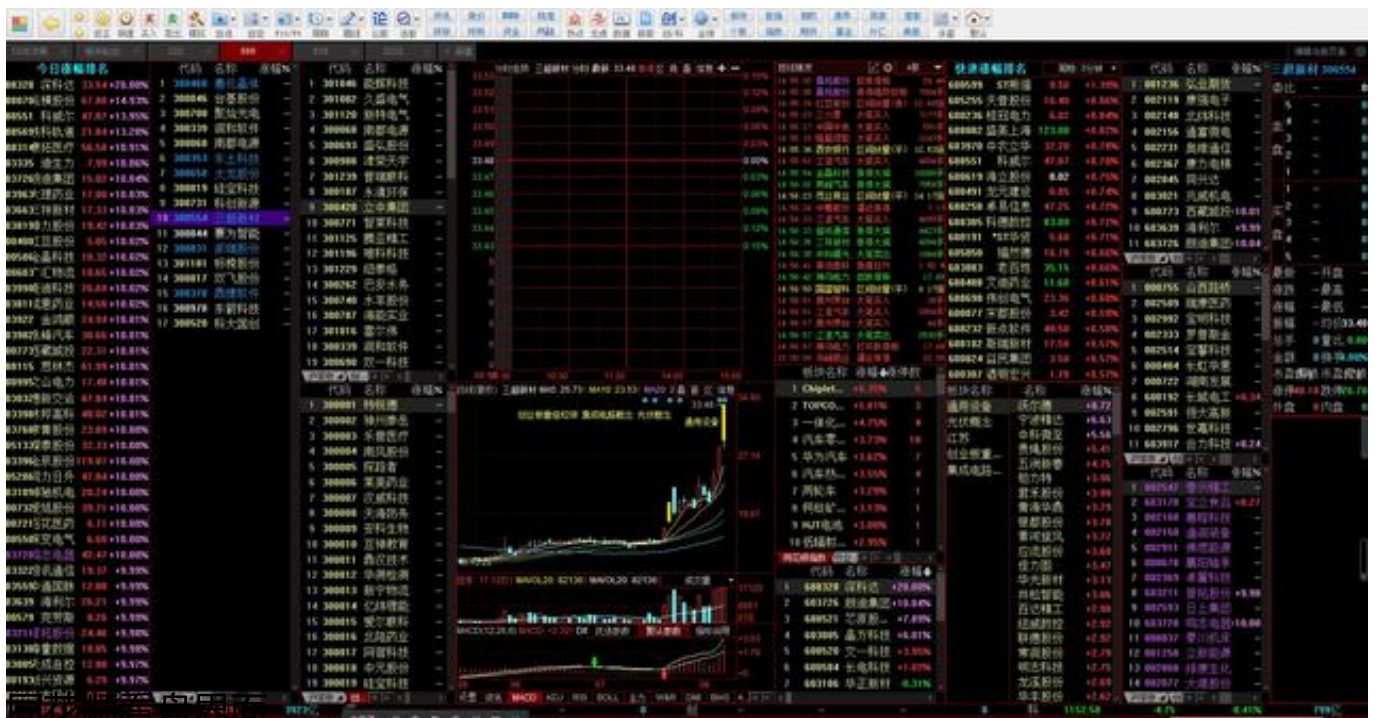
今日涨幅排名

| 代码 | 名称 | 涨幅% |
|---|---|---|
| 1 300468 | 四方精创 | |
| 2 300045 | 华力创通 | |
| 3 300708 | 聚灿光电 | |
| 4 300339 | 润和软件 | |
| 5 300868 | 南都电源 | |
| 6 300363 | 博腾股份 | |
| 7 300658 | 延江股份 | |
| 8 300819 | 聚杰微纤 | |
| 9 300731 | 科创新源 | |
| 10 300554 | 三超新材 | |
| 11 300044 | 赛为智能 | |
| 12 300831 | 派瑞股份 | |
| 13 301181 | 标榜股份 | |
| 14 300817 | 双飞股份 | |
| 15 300370 | 安控科技 | |
| 16 300978 | 东箭科技 | |
| 17 300520 | 科大国创 | |

| 代码 | 名称 | 涨幅% |
|---|---|---|
| 1 301046 | 能辉科技 | |
| 2 301082 | 久盛电气 | |
| 3 301120 | 新特电气 | |
| 4 300068 | 南都电源 | |
| 5 300693 | 盛弘股份 | |
| 6 300986 | 志特新材 | |
| 7 301239 | 普瑞眼科 | |
| 8 300187 | 永清环保 | |
| 9 300420 | 五洋停车 | |
| 10 300771 | 智莱科技 | |
| 11 301125 | 腾亚精工 | |
| 12 301196 | 唯科科技 | |
| 13 301229 | 纽泰格 | |
| 14 300262 | 巴安水务 | |
| 15 300740 | 水羊股份 | |
| 16 300787 | 海能实业 | |
| 17 301016 | 雷尔伟 | |
| 18 300339 | 润和软件 | |
| 19 300690 | 双一科技 | |

| 代码 | 名称 | 涨幅% |
|---|---|---|
| 1 300001 | 特锐德 | |
| 2 300002 | 神州泰岳 | |
| 3 300003 | 乐普医疗 | |
| 4 300004 | 南风股份 | |
| 5 300005 | 探路者 | |
| 6 300006 | 莱美药业 | |
| 7 300007 | 汉威科技 | |
| 8 300008 | 天海防务 | |
| 9 300009 | 安科生物 | |
| 10 300010 | 豆神教育 | |
| 11 300011 | 鼎汉技术 | |
| 12 300012 | 华测检测 | |
| 13 300013 | 新宁物流 | |
| 14 300014 | 亿纬锂能 | |
| 15 300015 | 爱尔眼科 | |
| 16 300016 | 北陆药业 | |
| 17 300017 | 网宿科技 | |
| 18 300018 | 中元股份 | |
| 19 300019 | 硅宝科技 | |

快速涨幅排名

| 代码 | 名称 |
|---|---|
| 600599 | ST熊猫 |
| 605255 | 天普股份 |
| 600236 | 桂冠电力 |
| 600082 | 盛美上海 |
| 603970 | 中农立华 |
| 688551 | 科威尔 |
| 600619 | 海立股份 |
| 600491 | 龙元建设 |
| 605258 | 卓易信息 |
| 600305 | 科德数控 |
| 600191 | *ST华资 |
| 605050 | 福然德 |
| 603883 | 老百姓 |
| 600469 | 风神股份 |
| 600698 | 伟创电气 |
| 600077 | 宋都股份 |
| 600232 | 金鹰股份 |
| 600182 | 联测科技 |
| 600824 | 益民集团 |
| 600387 | 海越能源 |

| 代码 | 名称 |
|---|---|
| 1 601236 | 红塔证券 |
| 2 002119 | 康强电子 |
| 3 002148 | 北纬科技 |
| 4 002156 | 通富微电 |
| 5 002231 | 奥维通信 |
| 6 002367 | 康力电梯 |
| 7 002045 | 国光电器 |
| 8 002321 | 华英农业 |
| 9 600773 | 西藏城投 |
| 10 603639 | 海利尔 |
| 11 603726 | 朗迪集团 |

| 代码 | 名称 |
|---|---|
| 1 000755 | 山西路桥 |
| 2 002589 | 瑞康医药 |
| 3 002992 | 宝明科技 |
| 4 002333 | 罗普斯金 |
| 5 002514 | 宝馨科技 |
| 6 000404 | 长虹华意 |
| 7 000722 | 湖南发展 |
| 8 600192 | 长城电工 |
| 9 002591 | 恒大高新 |
| 10 002796 | 世嘉科技 |
| 11 603917 | 合力科技 |

三超新材 300554
委比
卖
买
最新 开盘
涨跌 最高
涨幅 最低
振幅 均价
总手 量比
金额 外盘
内盘

板块名称 涨幅 涨停数
1 Chiplet...
2 TOPCO...
3 一体化...
4 汽车零...
5 华为汽车
6 汽车热...
7 两轮车
8 钙钛矿...
9 HJT电池
10 低辐射...

板块分析
通用设备
光伏概念
江苏
创业板重...
集成电路...

| | 名称 |
|---|---|
| 1 600328 | 深科达 |
| 2 603726 | 朗迪集团 |
| 3 600521 | 华海药业 |
| 4 603005 | 晶方科技 |
| 5 600520 | 文一科技 |
| 6 600584 | 长电科技 |
| 7 603186 | 华正新材 |

MACD KDJ RSI BOLL WR DMI BIAS